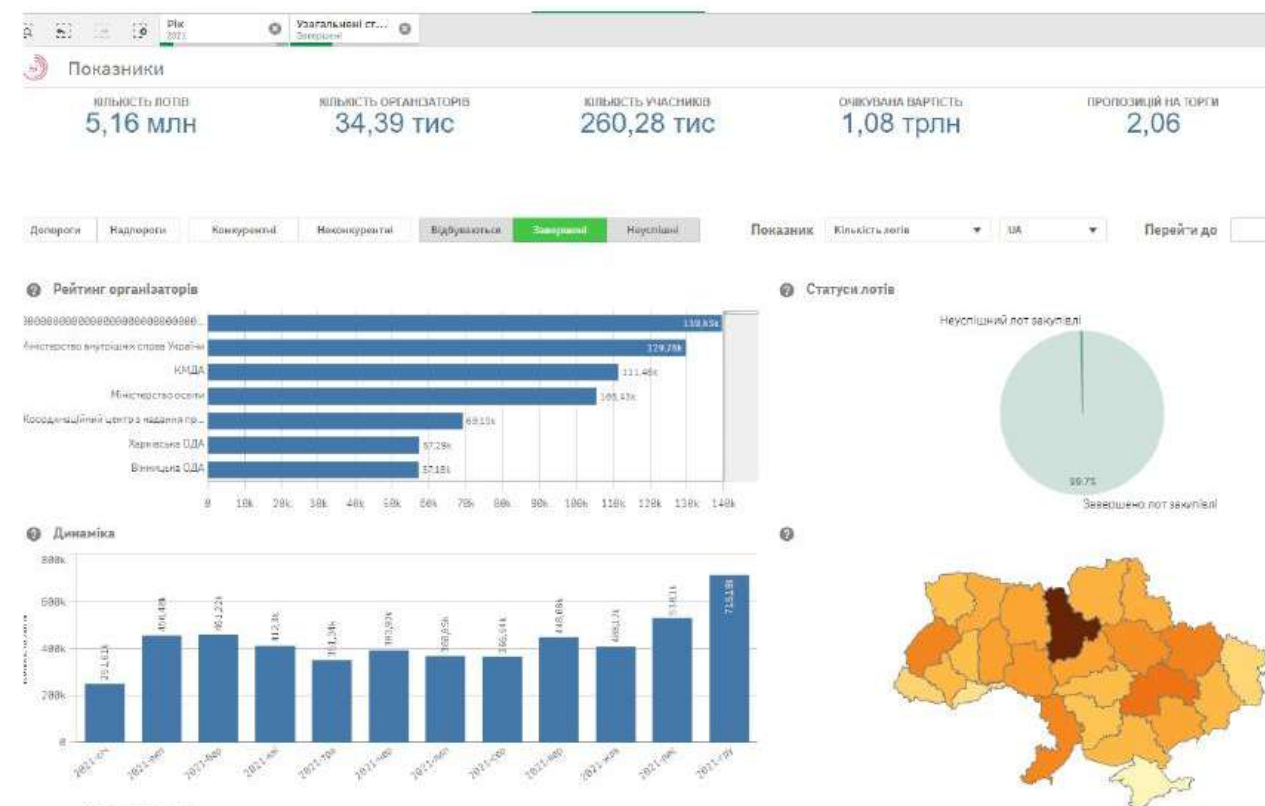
Рік
2021

Узагальнені ст...
Завершені

Показники

КІЛЬКІСТЬ ЛОТІВ
5,16 млн

КІЛЬКІСТЬ ОРГАНІЗАТОРІВ
34,39 тис

КІЛЬКІСТЬ УЧАСНИКІВ
260,28 тис

ОЧІКУВАНА ВАРТІСТЬ
1,08 трлн

ПРОПОЗИЦІЙ НА ТОРГИ
2,06

Допороги | Надпороги | Конкурентні | Неконкурентні | Відбуваються | Завершені | Неуспішні

Показник | Кількість лотів | UA | Перейти до

Рейтинг організаторів

00000000000000000000000000000...
Міністерство внутрішніх справ України
КМДА
Міністерство освіти
Координаційний центр з надання пр...
Харківська ОДА
Вінницька ОДА

138,93k
129,79k
111,46k
105,43k
69,15k
57,29k
57,18k

0 10k 20k 30k 40k 50k 60k 70k 80k 90k 100k 110k 120k 130k 140k

Статуси лотів

Неуспішний лот закупівлі
99.7%
Завершено лот закупівлі

Динаміка

800k
600k
400k
200k
0

251,61k
456,48k
461,22k
412,3k
351,34k
393,93k
369,65k
366,64k
448,69k
408,17k
530,1k
718,18k

2021-січ
2021-лют
2021-бер
2021-кві
2021-тра
2021-чер
2021-лип
2021-сер
2021-вер
2021-жов
2021-лис
2021-гру